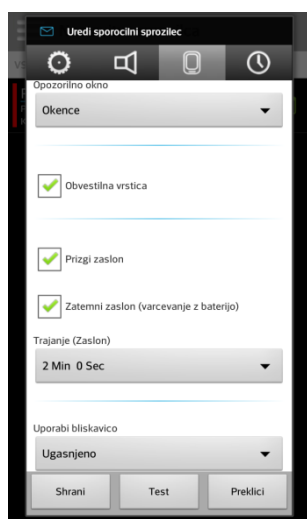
Uredi sporocilni sprozilec

Opozorilno okno

Okence

Obvestilna vrstica

Prizgi zaslon

Zatemni zaslon (varcevanje z baterijo)

Trajanje (Zaslon)

2 Min 0 Sec

Uporabi bliskavico

Ugasnjeno

Shrani

Test

Preklici